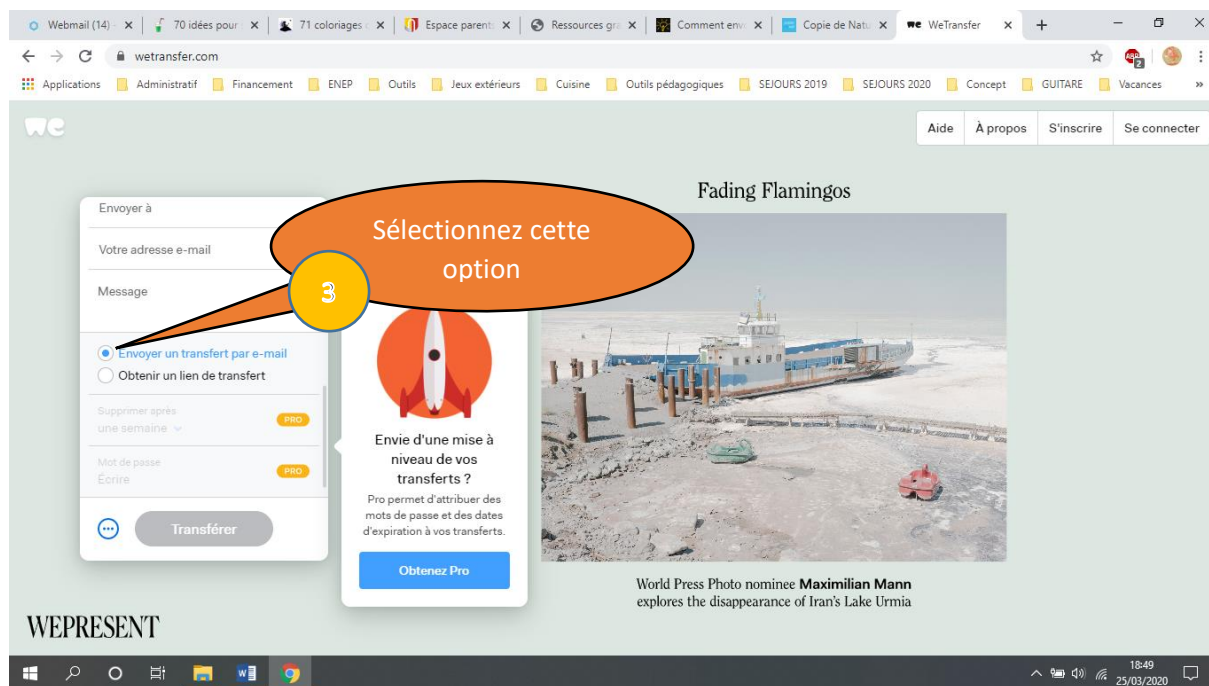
Webmail (14) ×
70 idées pour ×
71 coloriages ×
Espace parent ×
Ressources gr ×
Comment env ×
Copie de Natu ×
WeTransfer ×

wetransfer.com

Applications
Administratif
Financement
ENEP
Outils
Jeux extérieurs
Cuisine
Outils pédagogiques
SEJOURS 2019
SEJOURS 2020
Concept
GUITARE
Vacances

Aide
À propos
S'inscrire
Se connecter

Fading Flamingos

Envoyer à
Votre adresse e-mail
Message

Sélectionnez cette option

3

Envoyer un transfert par e-mail
Obtenir un lien de transfert

Supprimer après
une semaine
PRO

Mot de passe
Écrire
PRO

Transférer

Envie d'une mise à niveau de vos transferts ?
Pro permet d'attribuer des mots de passe et des dates d'expiration à vos transferts.

Obtenez Pro

World Press Photo nominee **Maximilian Mann** explores the disappearance of Iran's Lake Urmia

WEPRESENT

18:49
25/03/2020